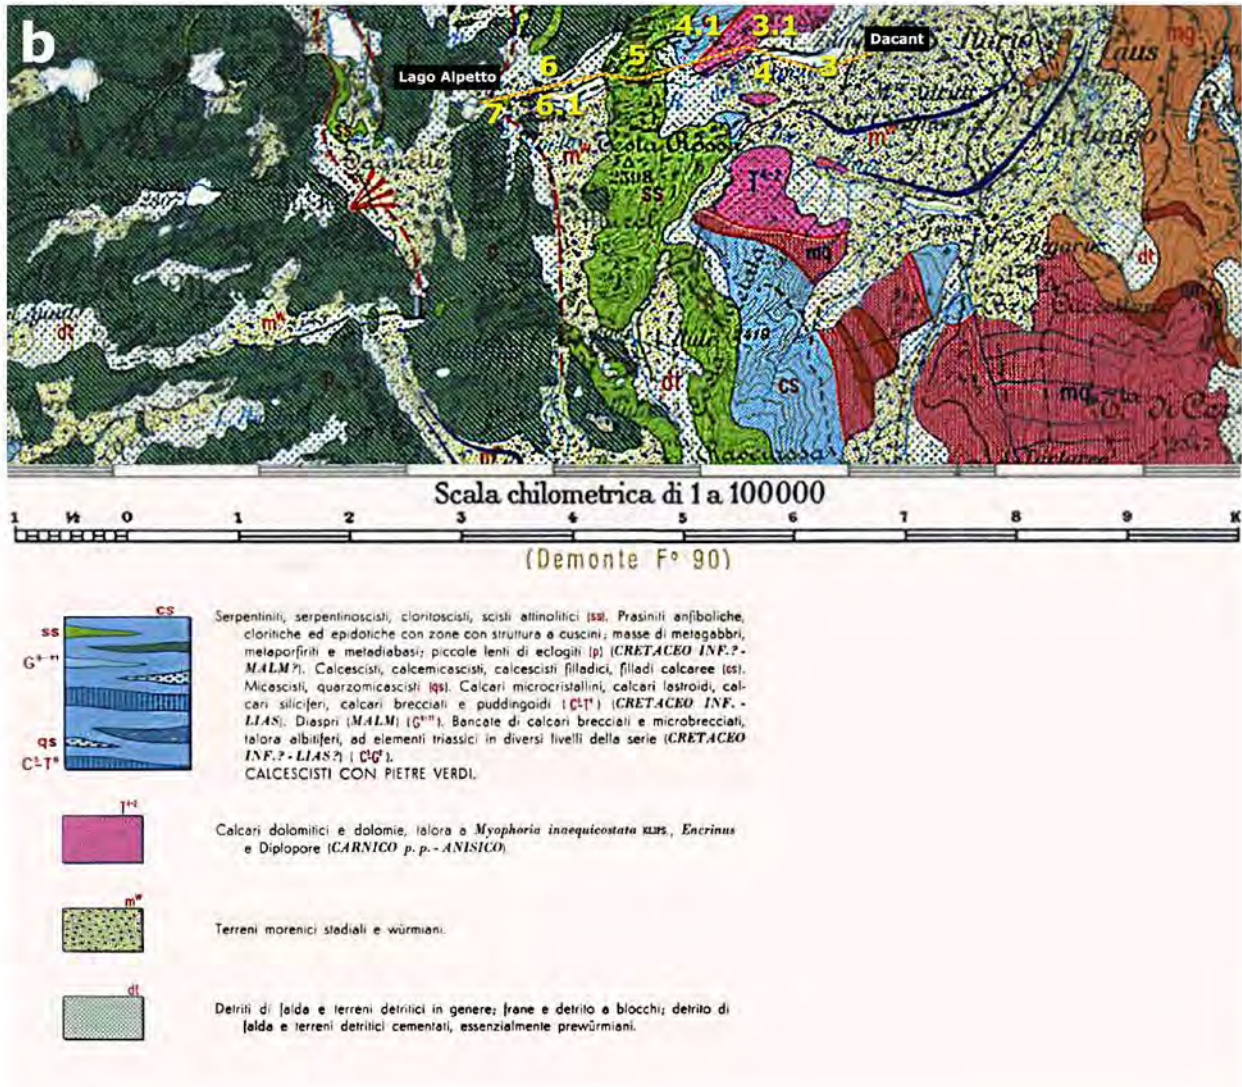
b

Lago Alpetto

Dacant

4.1 3.1

5

6

4 3

7 6.1

ss

$m^w$

$T^{4-2}$

ss

mg

dt

$m^w$

dt

cs

mq

dt

Scala chilometrica di 1 a 100000

1 ½ 0 1 2 3 4 5 6 7 8 9 K

(Demonte F° 90)

cs
ss
$G^{4-11}$
qs
$C^1T^4$

Serpentiniti, serpentinoscisti, cloritoscisti, scisti attinolitici (ss). Prasiniti anfiboliche, cloritiche ed epidotiche con zone con struttura a cuscini; masse di metagabbri, metaporfiriti e metadiabasi; piccole lenti di eclogiti (p) (CRETACEO INF.? - MALM?). Calcescisti, calcemicascisti, calcescisti filladici, filladi calcaree (cs). Micascisti, quarzomicascisti (qs). Calcari microcristallini, calcari lastroidi, calcari siliciferi, calcari brecciati e puddingoidi ($C^1T^4$) (CRETACEO INF. - LIAS). Diaspri (MALM) ($G^{4-11}$). Bancate di calcari brecciati e microbrecciati, talora albitiferi, ad elementi triassici in diversi livelli della serie (CRETACEO INF.? - LIAS?) ($C^1G^4$).
CALCESCISTI CON PIETRE VERDI.

$T^{4-2}$

Calcari dolomitici e dolomie, talora a Myophoria inaequicostata KLIPS., Encrinus e Diplopore (CARNICO p. p. - ANISICO).

$m^w$

Terreni morenici stadiali e würmiani.

dt

Detriti di falda e terreni detritici in genere; frane e detrito a blocchi; detrito di falda e terreni detritici cementati, essenzialmente prewürmiani.